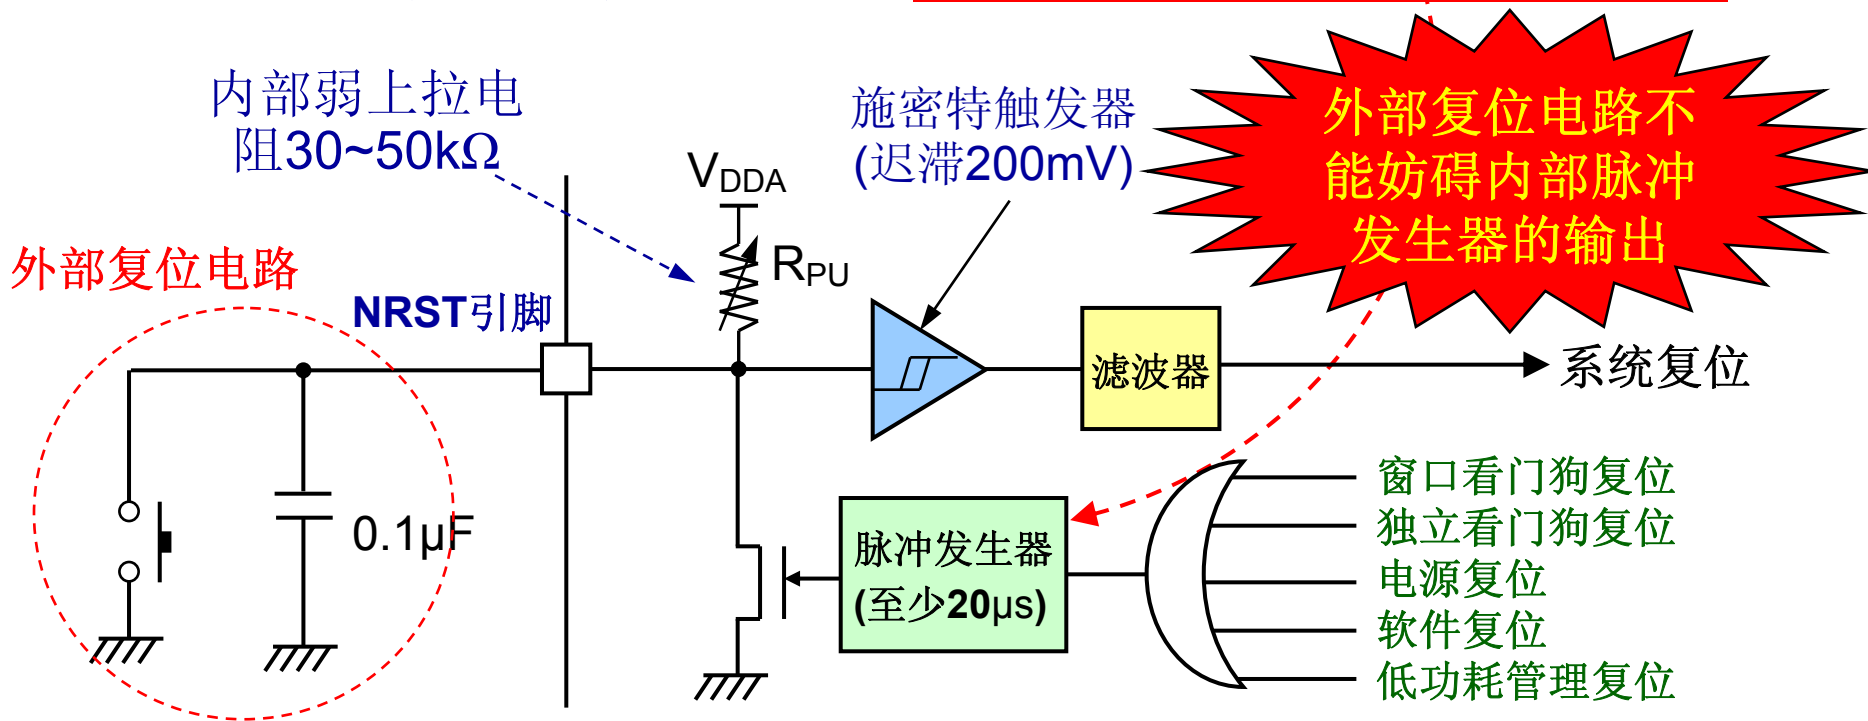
内部弱上拉电阻30~50kΩ

施密特触发器
(迟滞200mV)

外部复位电路不能妨碍内部脉冲发生器的输出

$V_{DDA}$

$R_{PU}$

外部复位电路

NRST引脚

滤波器

系统复位

0.1μF

脉冲发生器
(至少20μs)

窗口看门狗复位
独立看门狗复位
电源复位
软件复位
低功耗管理复位